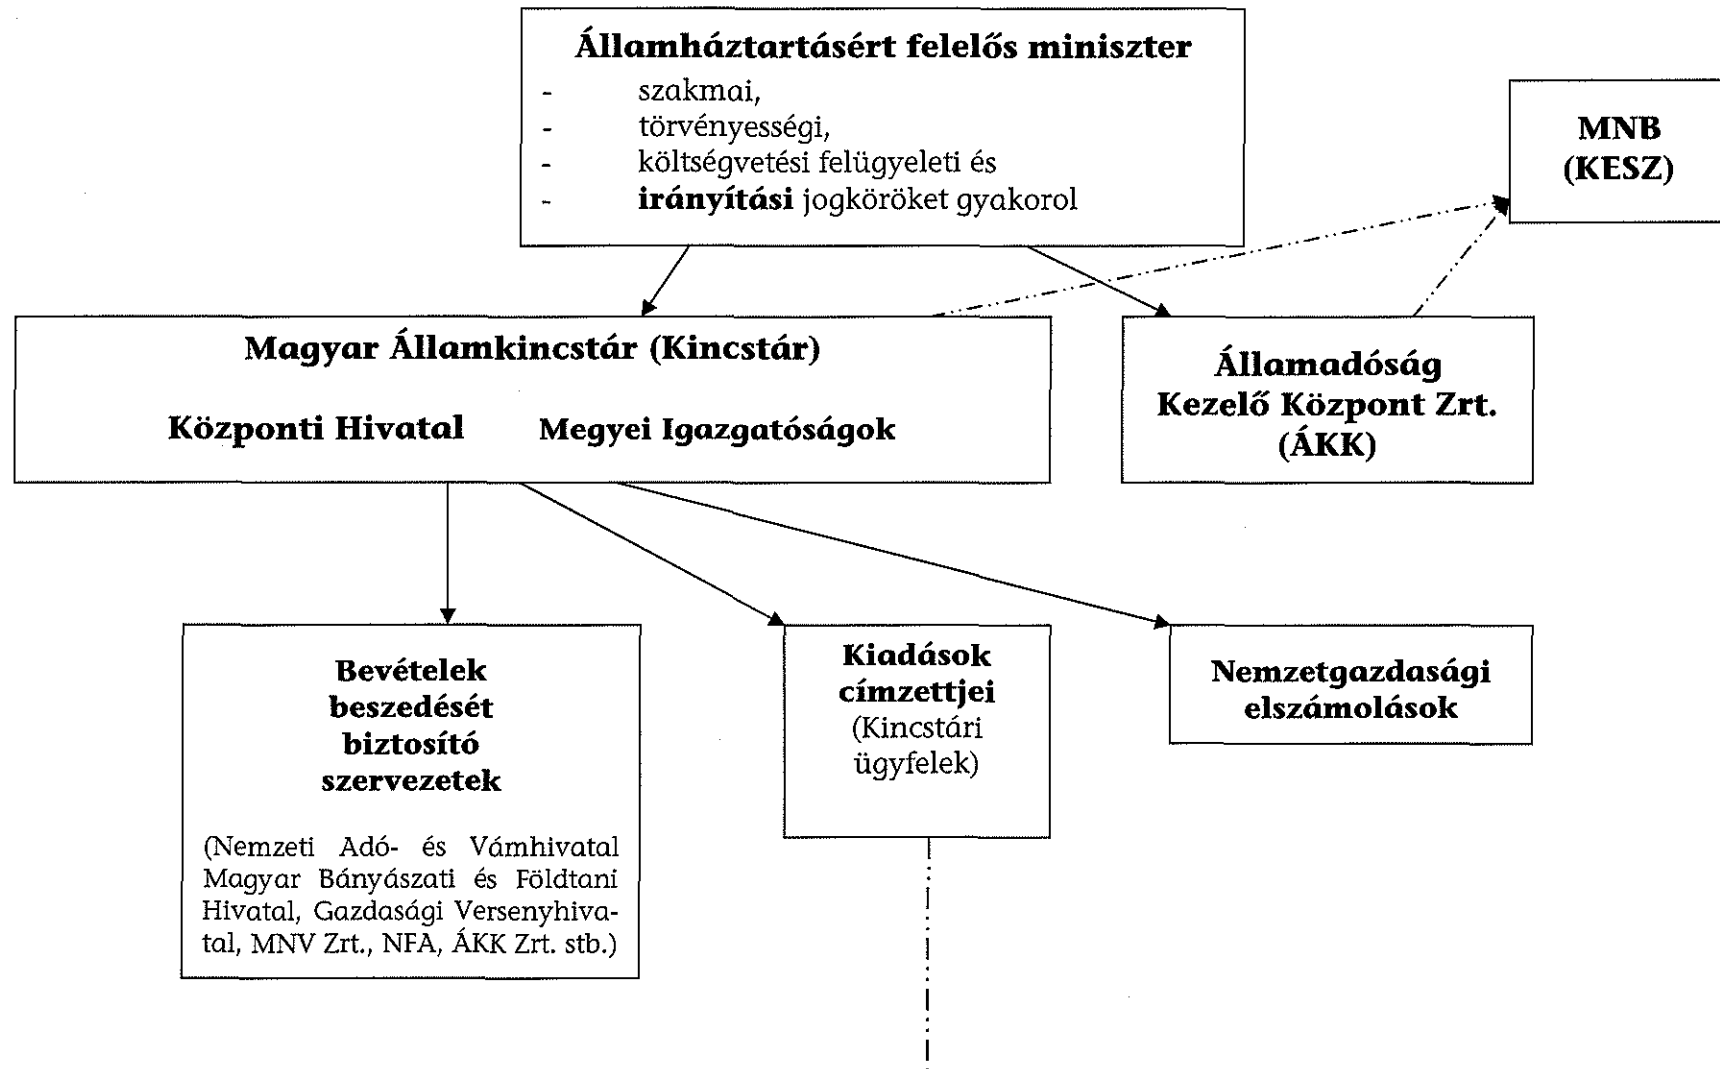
Államháztartásért felelős miniszter
- szakmai,
- törvényességi,
- költségvetési felügyeleti és
- irányítási jogköröket gyakorol

MNB
(KESZ)

Magyar Államkincstár (Kincstár)

Központi Hivatal Megyei Igazgatóságok

Államadósság Kezelő Központ Zrt. (ÁKK)

Bevételek beszedését biztosító szervezetek

(Nemzeti Adó- és Vámhivatal Magyar Bányászati és Földtani Hivatal, Gazdasági Versenyhivatal, MNV Zrt., NFA, ÁKK Zrt. stb.)

Kiadások címzettjei
(Kincstári ügyfelek)

Nemzetgazdasági elszámolások